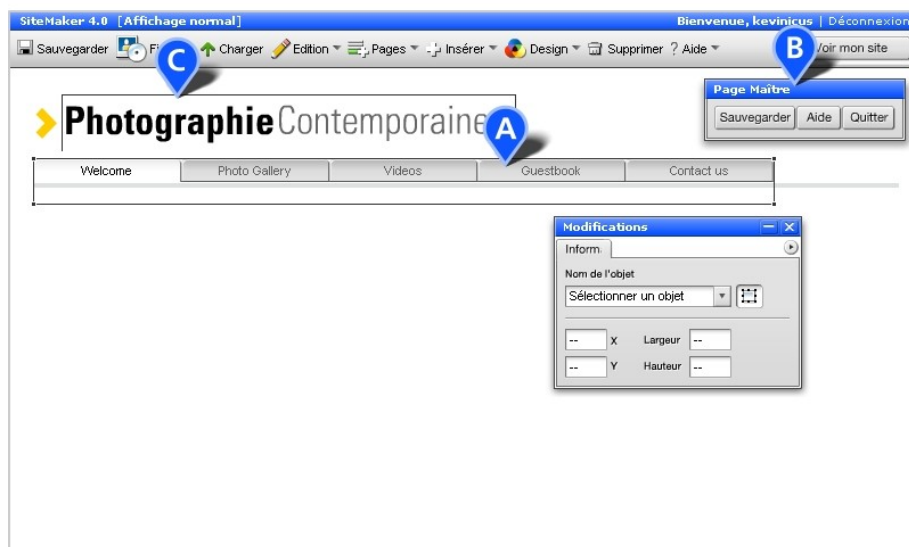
SiteMaker 4.0 [Affichage normal]

Bienvenue, kevinicus | Déconnexion

Sauvegarder Fi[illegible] Charger Edition Pages Insérer Design Supprimer ? Aide

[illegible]oir mon site

C

B

Page Maître

Sauvegarder Aide Quitter

Photographie Contemporaine

A

Welcome | Photo Gallery | Videos | Guestbook | Contact us

Modifications

Inform.

Nom de l'objet

Sélectionner un objet

-- X Largeur --

-- Y Hauteur --